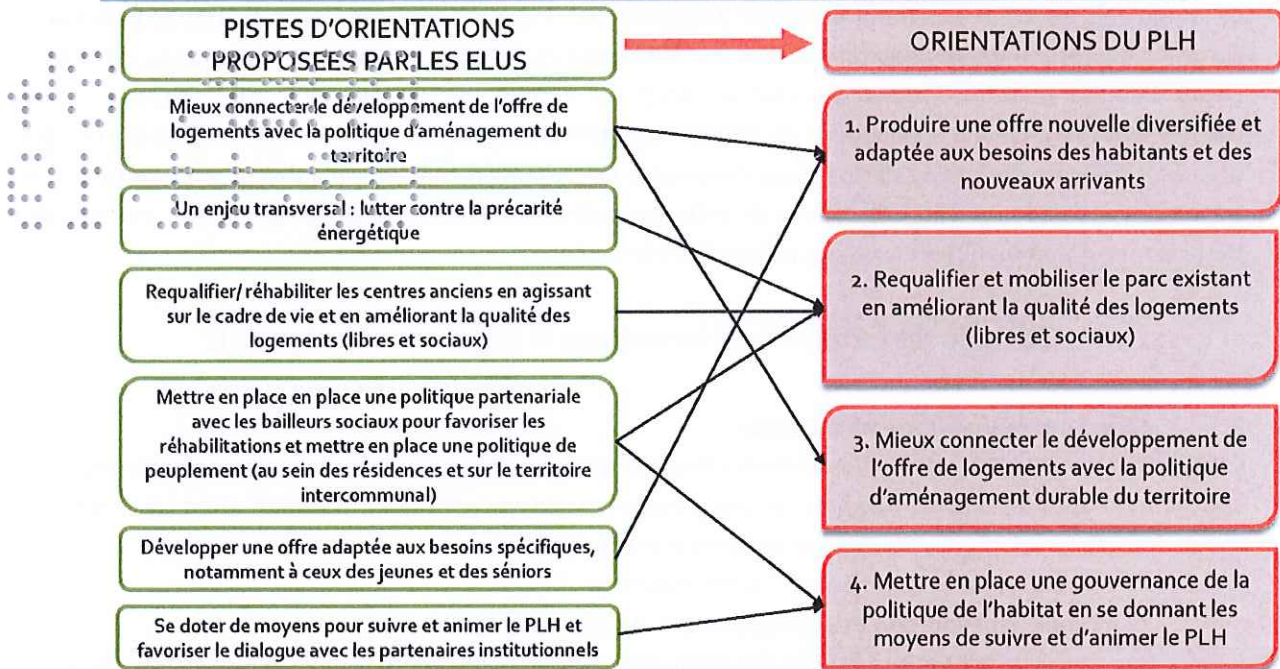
PISTES D'ORIENTATIONS PROPOSEES PAR LES ELUS

Mieux connecter le développement de l'offre de logements avec la politique d'aménagement du territoire

Un enjeu transversal : lutter contre la précarité énergétique

Requalifier/ réhabiliter les centres anciens en agissant sur le cadre de vie et en améliorant la qualité des logements (libres et sociaux)

Mettre en place en place une politique partenariale avec les bailleurs sociaux pour favoriser les réhabilitations et mettre en place une politique de peuplement (au sein des résidences et sur le territoire intercommunal)

Développer une offre adaptée aux besoins spécifiques, notamment à ceux des jeunes et des séniors

Se doter de moyens pour suivre et animer le PLH et favoriser le dialogue avec les partenaires institutionnels

ORIENTATIONS DU PLH

1. Produire une offre nouvelle diversifiée et adaptée aux besoins des habitants et des nouveaux arrivants

2. Requalifier et mobiliser le parc existant en améliorant la qualité des logements (libres et sociaux)

3. Mieux connecter le développement de l'offre de logements avec la politique d'aménagement durable du territoire

4. Mettre en place une gouvernance de la politique de l'habitat en se donnant les moyens de suivre et d'animer le PLH